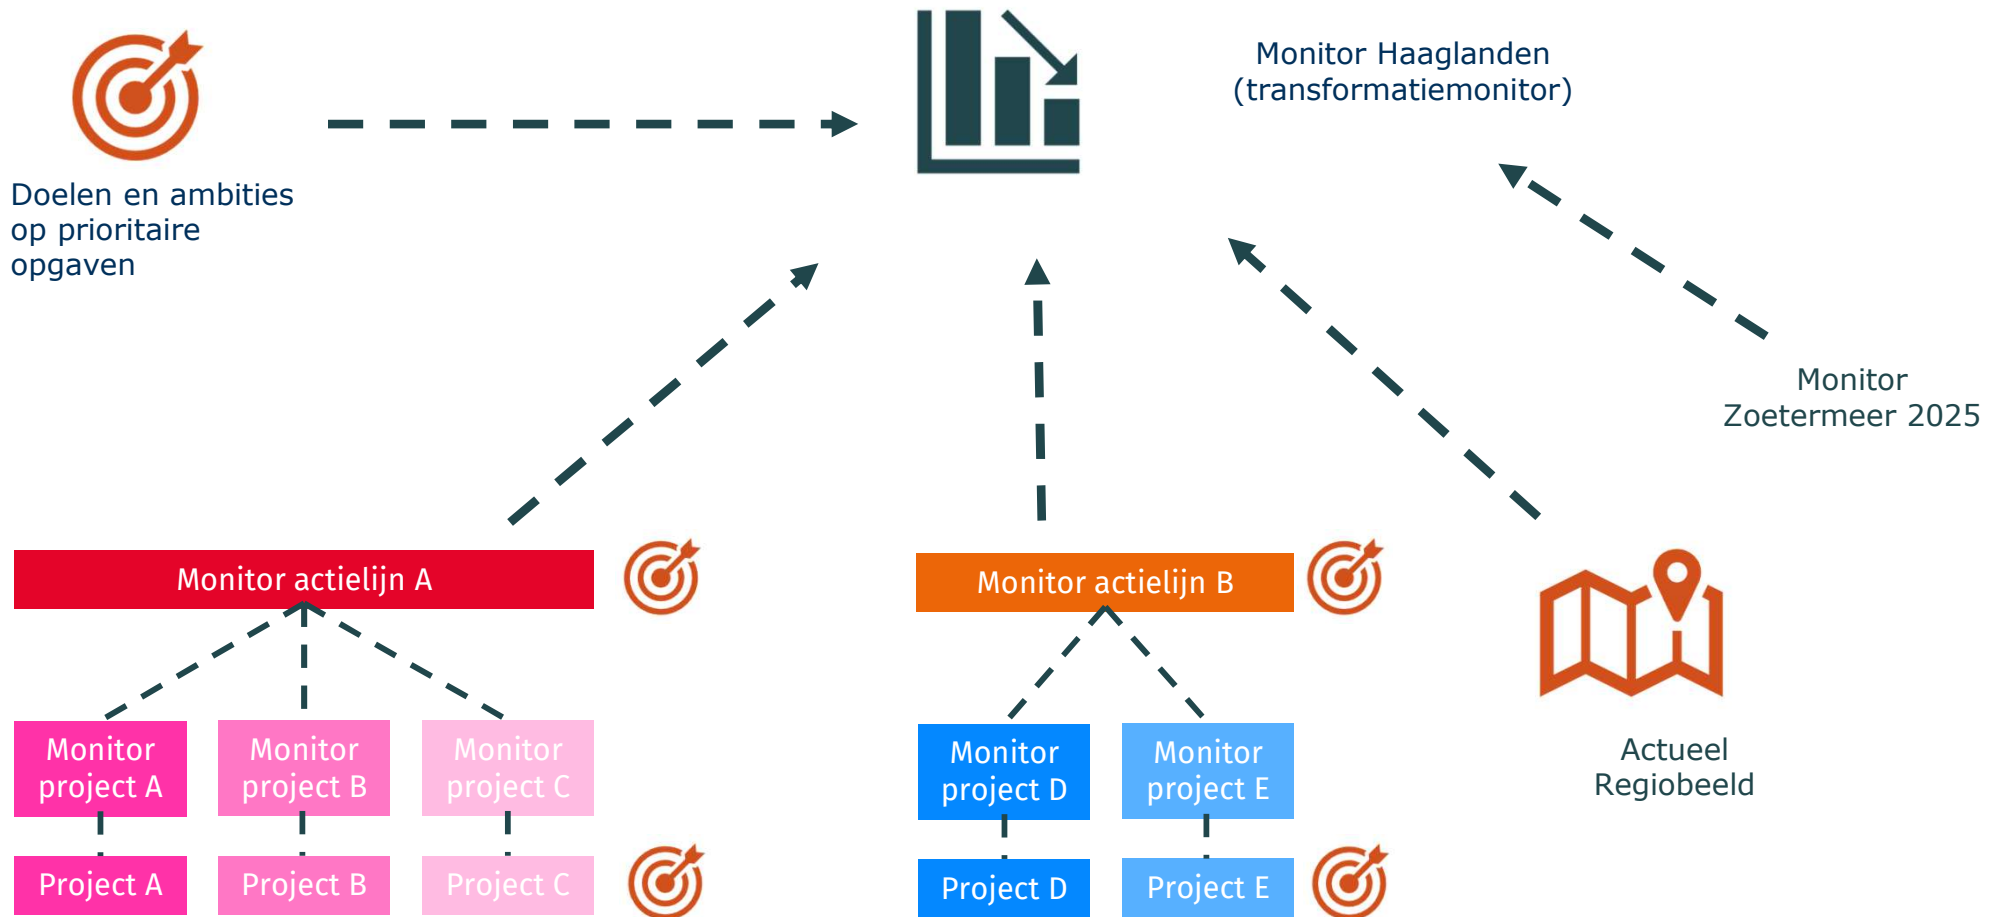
Doelen en ambities op prioritaire opgaven

Monitor Haaglanden (transformatiemonitor)

Monitor Zoetermeer 2025

Monitor actielijn A

Monitor actielijn B

Actueel Regiobeeld

Monitor project A

Monitor project B

Monitor project C

Monitor project D

Monitor project E

Project A

Project B

Project C

Project D

Project E